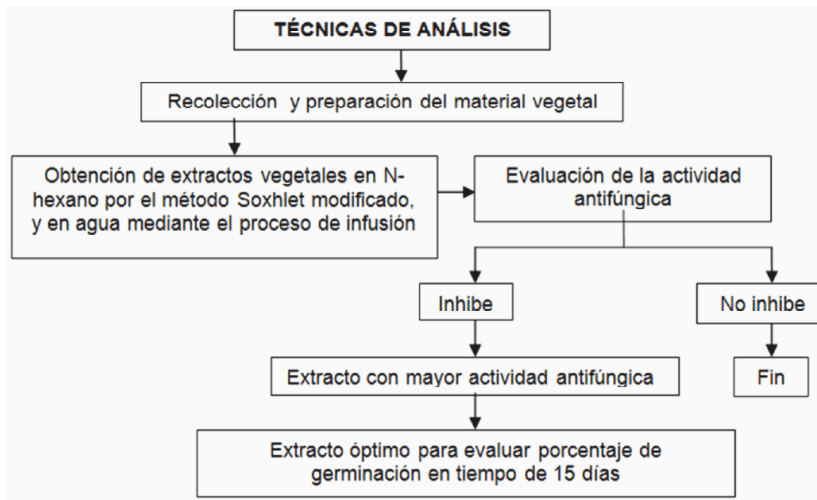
TÉCNICAS DE ANÁLISIS

Recolección y preparación del material vegetal

Obtención de extractos vegetales en N-hexano por el método Soxhlet modificado, y en agua mediante el proceso de infusión

Evaluación de la actividad antifúngica

Inhibe

No inhibe

Extracto con mayor actividad antifúngica

Fin

Extracto óptimo para evaluar porcentaje de germinación en tiempo de 15 días